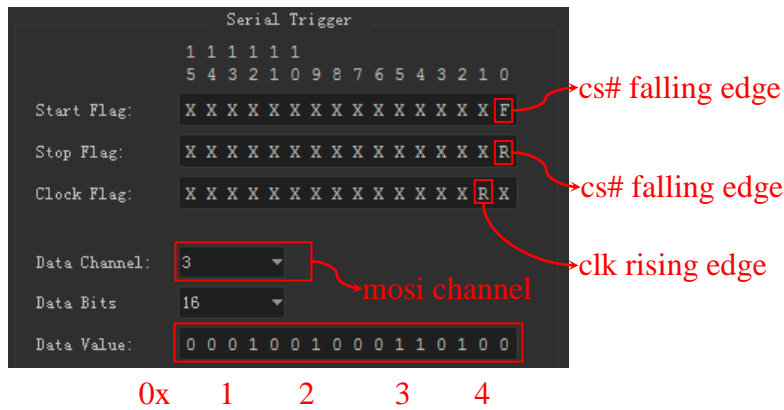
Serial Trigger

1 1 1 1 1 1
5 4 3 2 1 0 9 8 7 6 5 4 3 2 1 0

Start Flag: X X X X X X X X X X X X X X X F

cs# falling edge

Stop Flag: X X X X X X X X X X X X X X X R

cs# falling edge

Clock Flag: X X X X X X X X X X X X X X R X

clk rising edge

Data Channel: 3

mosi channel

Data Bits 16

Data Value: 0 0 0 1 0 0 1 0 0 0 1 1 0 1 0 0

0x 1 2 3 4